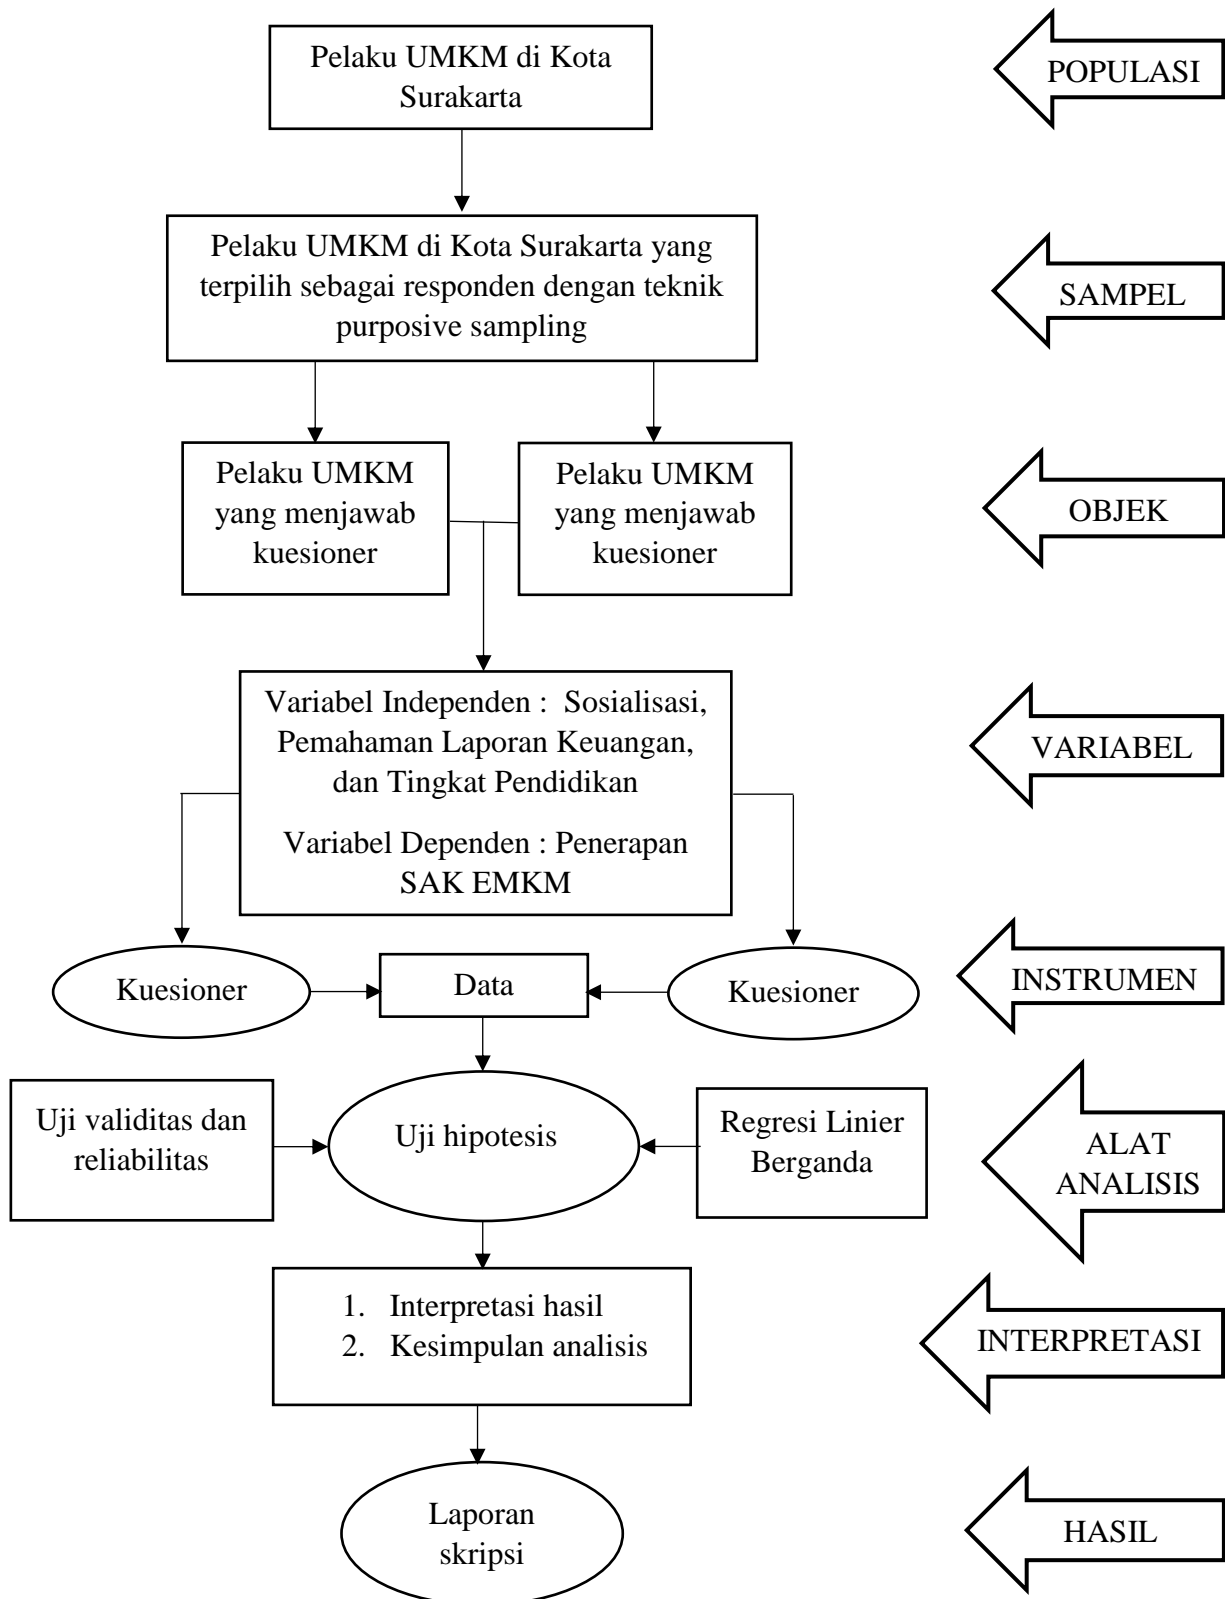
Pelaku UMKM di Kota Surakarta

POPULASI

Pelaku UMKM di Kota Surakarta yang terpilih sebagai responden dengan teknik purposive sampling

SAMPEL

Pelaku UMKM yang menjawab kuesioner

Pelaku UMKM yang menjawab kuesioner

OBJEK

Variabel Independen : Sosialisasi, Pemahaman Laporan Keuangan, dan Tingkat Pendidikan

Variabel Dependen : Penerapan SAK EMKM

VARIABEL

Kuesioner

Data

Kuesioner

INSTRUMEN

Uji validitas dan reliabilitas

Uji hipotesis

Regresi Linier Berganda

ALAT ANALISIS

1. Interpretasi hasil
2. Kesimpulan analisis

INTERPRETASI

Laporan skripsi

HASIL